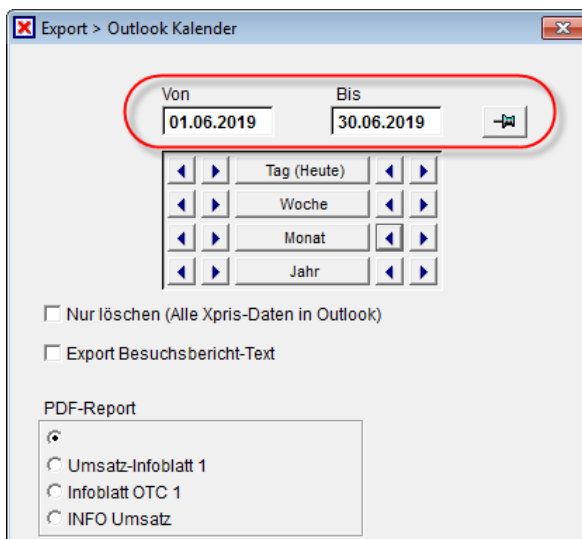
Export > Outlook Kalender

Von
01.06.2019

Bis
30.06.2019

Tag (Heute)
Woche
Monat
Jahr

Nur löschen (Alle Xpris-Daten in Outlook)

Export Besuchsbericht-Text

PDF-Report

Umsatz-Infoblatt 1
Infoblatt OTC 1
INFO Umsatz